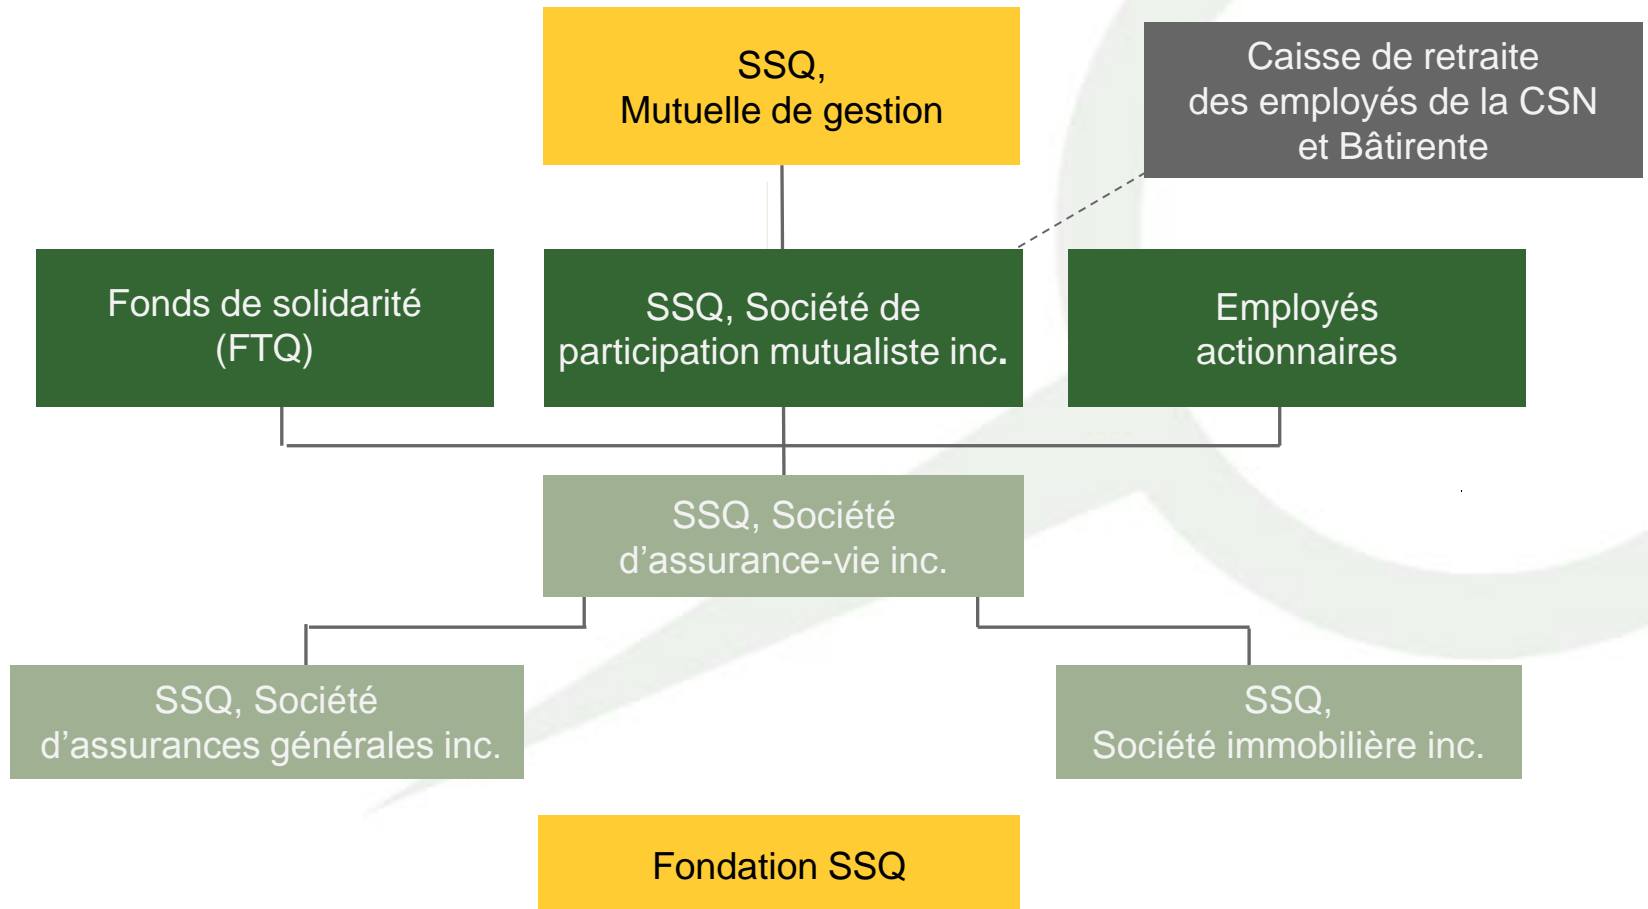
SSQ,
Mutuelle de gestion

Caisse de retraite
des employés de la CSN
et Bâtirente

Fonds de solidarité
(FTQ)

SSQ, Société de
participation mutualiste inc.

Employés
actionnaires

SSQ, Société
d’assurance-vie inc.

SSQ, Société
d’assurances générales inc.

SSQ,
Société immobilière inc.

Fondation SSQ